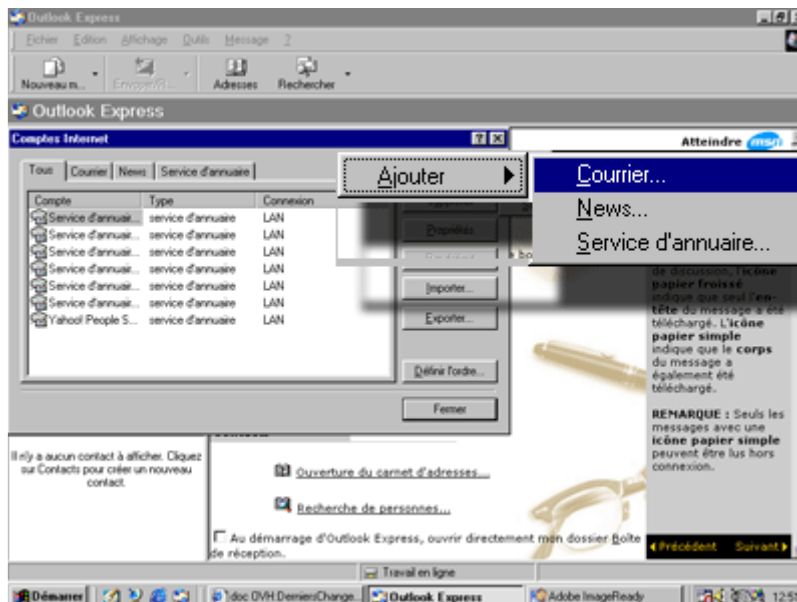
Outlook Express

Fichier Edition Affichage Outils Message ?

Nouveau m... Envoyer/R... Adresses Rechercher

Outlook Express

Comptes Internet

Atteindre msn

Tous | Courrier | News | Service d'annuaire

| Compte | Type | Connexion |
|---|---|---|
| Service d'annuair... | service d'annuaire | LAN |
| Service d'annuair... | service d'annuaire | LAN |
| Service d'annuair... | service d'annuaire | LAN |
| Service d'annuair... | service d'annuaire | LAN |
| Service d'annuair... | service d'annuaire | LAN |
| Service d'annuair... | service d'annuaire | LAN |
| Yahoo! People S... | service d'annuaire | LAN |

Ajouter

Courrier...

News...

Service d'annuaire...

Propriétés

Importer...

Exporter...

Définir l'ordre...

Fermer

de discussion, l'icône papier froissé indique que seul l'en-tête du message a été téléchargé. L'icône papier simple indique que le corps du message a également été téléchargé.

REMARQUE : Seuls les messages avec une icône papier simple peuvent être lus hors connexion.

Il n'y a aucun contact à afficher. Cliquez sur Contacts pour créer un nouveau contact.

Ouverture du carnet d'adresses...

Recherche de personnes...

Au démarrage d'Outlook Express, ouvrir directement mon dossier Boîte de réception.

◄ Précédent Suivant ►

Travail en ligne

Démarrer | doc OVH DerniersChange... | Outlook Express | Adobe ImageReady | 12:51